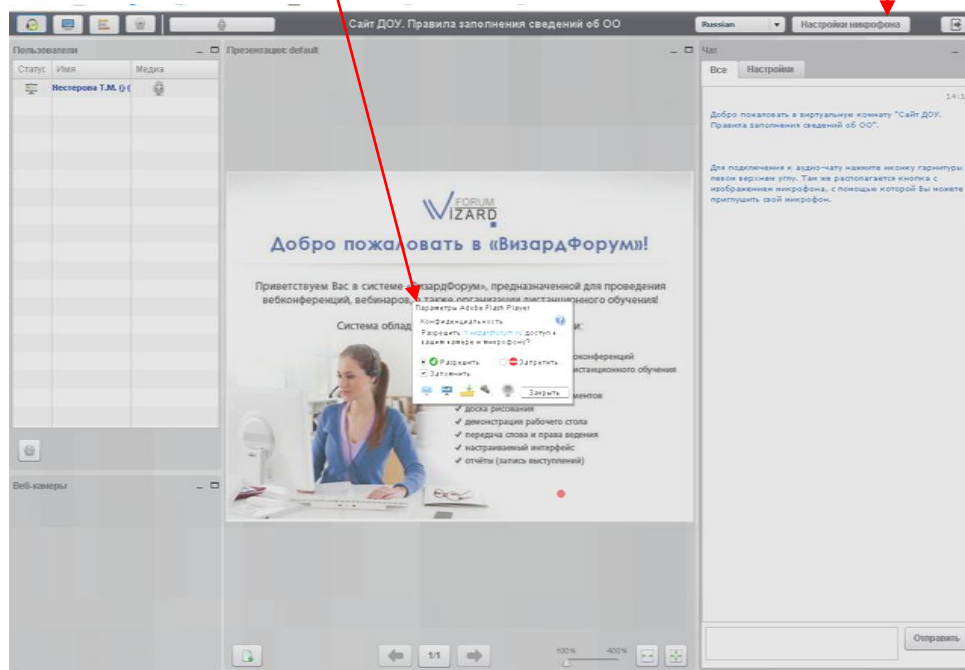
Сайт ДОУ. Правила заполнения сведений об ОО

Russian

Настройки микрофона

Пользователи

| Статус | Имя | Медиа |
|---|---|---|
| | Нестерова Т.М. () ( | |

Веб-камеры

Презентация: default

FORUM
WIZARD

Добро пожаловать в «ВизардФорум»!

Приветствуем Вас в системе «ВизардФорум», предназначенной для проведения вебконференций, вебинаров, а также организации дистанционного обучения!

Система облад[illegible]:

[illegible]конференций
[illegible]истанционного обучения
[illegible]ментов
✓ доска рисования
✓ демонстрация рабочего стола
✓ передача слова и права ведения
✓ настраиваемый интерфейс
✓ отчёты (запись выступлений)

Параметры Adobe Flash Player
Конфиденциальность
Разрешить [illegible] доступ к вашим камере и микрофону?
Разрешить
Запретить
Запомнить
Закрыть

1/1
100%
400%

Чат
Все
Настройки
14:1
Добро пожаловать в виртуальную комнату "Сайт ДОУ. Правила заполнения сведений об ОО".

Для подключения к аудио-чату нажмите иконку гарнитуры в левом верхнем углу. Так же располагается кнопка с изображением микрофона, с помощью которой Вы можете приглушить свой микрофон.

Отправить